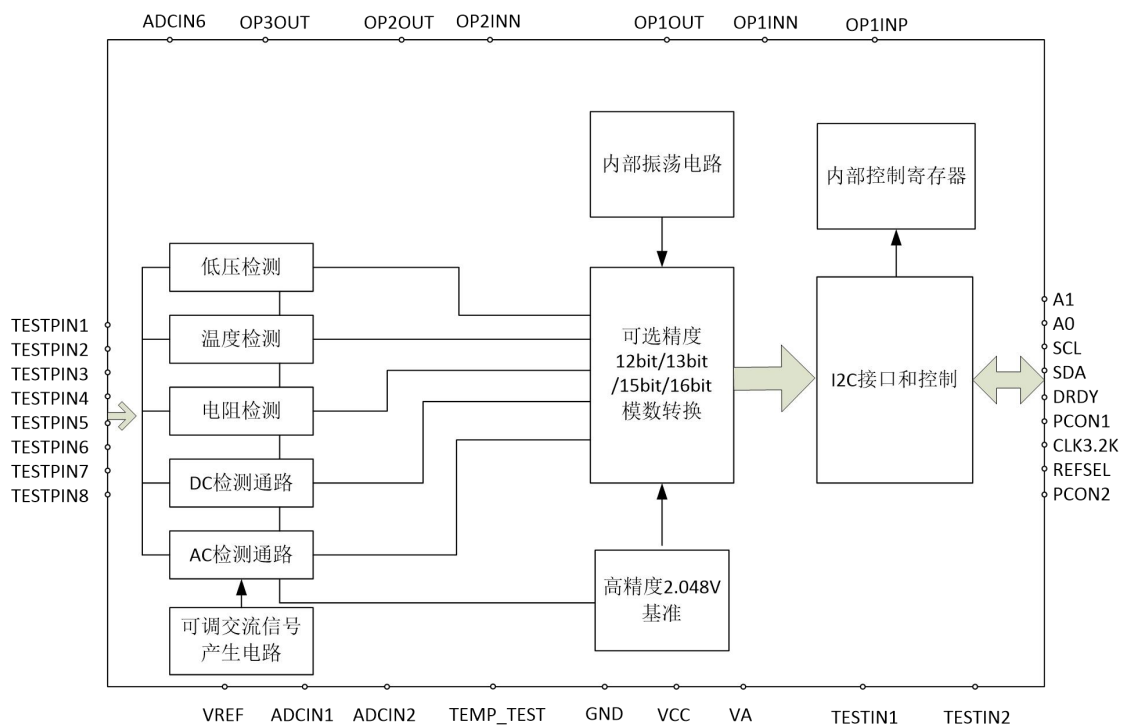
ADCIN6 OP3OUT OP2OUT OP2INN OP1OUT OP1INN OP1INP

TESTPIN1
TESTPIN2
TESTPIN3
TESTPIN4
TESTPIN5
TESTPIN6
TESTPIN7
TESTPIN8

低压检测
温度检测
电阻检测
DC检测通路
AC检测通路
可调交流信号产生电路

内部振荡电路

可选精度 12bit/13bit /15bit/16bit 模数转换

高精度2.048V 基准

内部控制寄存器

I2C接口和控制

A1
A0
SCL
SDA
DRDY
PCON1
CLK3.2K
REFSEL
PCON2

VREF ADCIN1 ADCIN2 TEMP_TEST GND VCC VA TESTIN1 TESTIN2